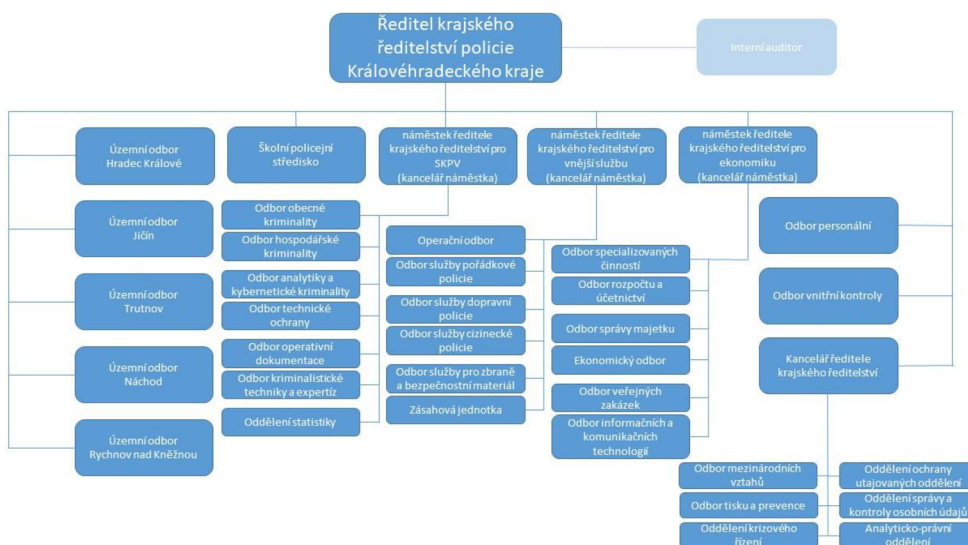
Ředitel krajského ředitelství policie Královéhradeckého kraje

Interní auditor

Územní odbor Hradec Králové

Školní policejní středisko

náměstek ředitele krajského ředitelství pro SKPV (kancelář náměstka)

náměstek ředitele krajského ředitelství pro vnější službu (kancelář náměstka)

náměstek ředitele krajského ředitelství pro ekonomiku (kancelář náměstka)

Územní odbor Jičín

Územní odbor Trutnov

Územní odbor Náchod

Územní odbor Rychnov nad Kněžnou

Odbor obecné kriminality

Odbor hospodářské kriminality

Odbor analytiky a kybernetické kriminality

Odbor technické ochrany

Odbor operativní dokumentace

Odbor kriminalistické techniky a expertíz

Oddělení statistiky

Operační odbor

Odbor služby pořádkové policie

Odbor služby dopravní policie

Odbor služby cizinecké policie

Odbor služby pro zbraně a bezpečnostní materiál

Zásahová jednotka

Odbor specializovaných činností

Odbor rozpočtu a účetnictví

Odbor správy majetku

Ekonomický odbor

Odbor veřejných zakázek

Odbor informačních a komunikačních technologií

Odbor personální

Odbor vnitřní kontroly

Kancelář ředitele krajského ředitelství

Odbor mezinárodních vztahů

Odbor tisku a prevence

Oddělení krizového řízení

Oddělení ochrany utajovaných oddělení

Oddělení správy a kontroly osobních údajů

Analyticko-právní oddělení